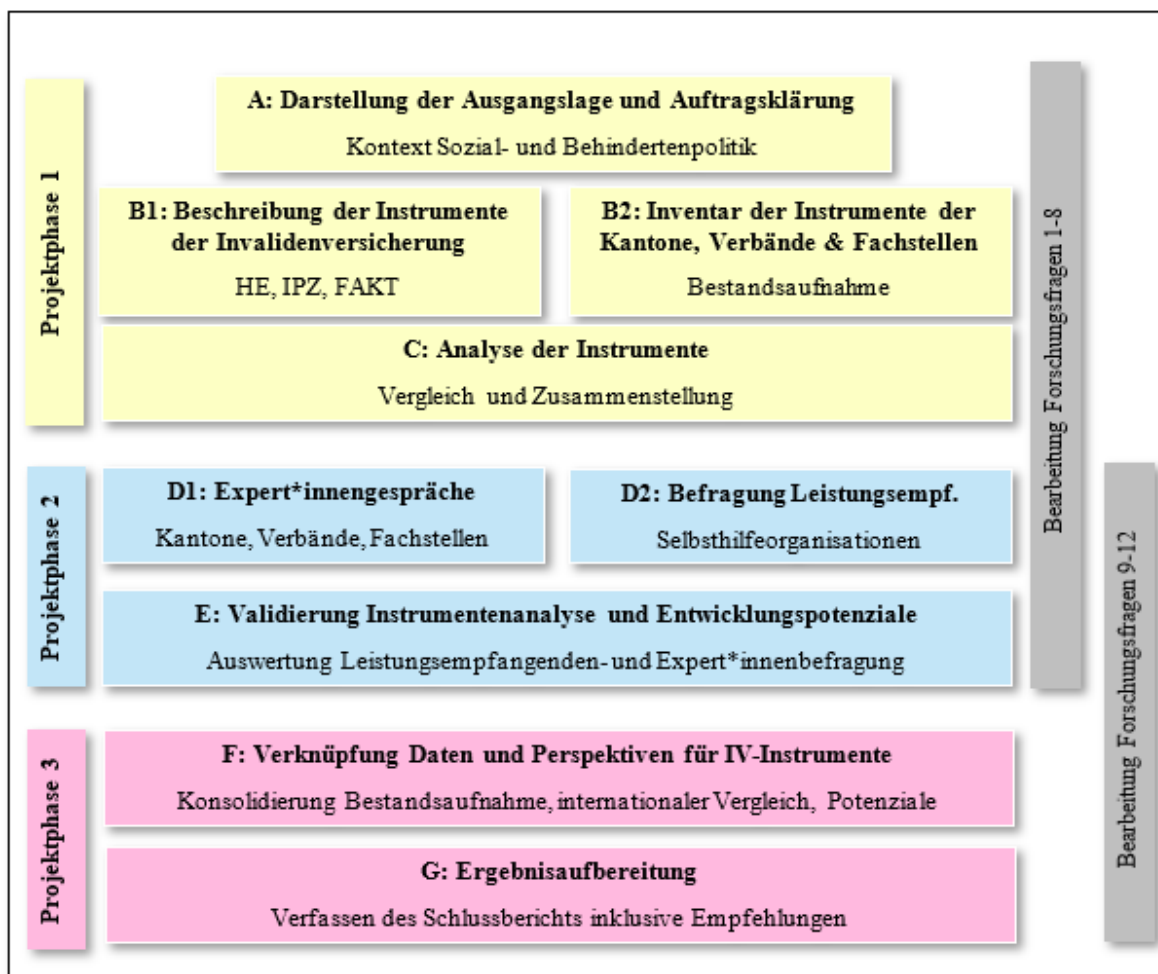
Projektphase 1

A: Darstellung der Ausgangslage und Auftragsklärung

Kontext Sozial- und Behindertenpolitik

B1: Beschreibung der Instrumente der Invalidenversicherung

HE, IPZ, FAKT

B2: Inventar der Instrumente der Kantone, Verbände & Fachstellen

Bestandsaufnahme

C: Analyse der Instrumente

Vergleich und Zusammenstellung

Bearbeitung Forschungsfragen 1-8

Projektphase 2

D1: Expert*innengespräche

Kantone, Verbände, Fachstellen

D2: Befragung Leistungsempf.

Selbsthilfeorganisationen

E: Validierung Instrumentenanalyse und Entwicklungspotenziale

Auswertung Leistungsempfangenden- und Expert*innenbefragung

Bearbeitung Forschungsfragen 9-12

Projektphase 3

F: Verknüpfung Daten und Perspektiven für IV-Instrumente

Konsolidierung Bestandsaufnahme, internationaler Vergleich, Potenziale

G: Ergebnisaufbereitung

Verfassen des Schlussberichts inklusive Empfehlungen